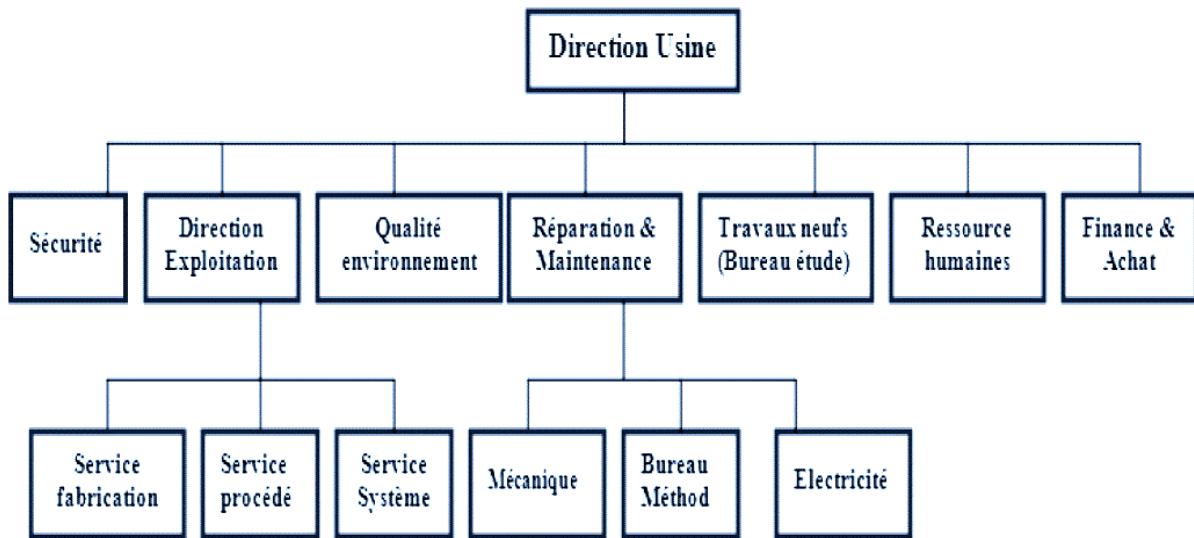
Direction Usine

Sécurité

Direction Exploitation

Qualité environnement

Réparation & Maintenance

Travaux neufs (Bureau étude)

Ressource humaines

Finance & Achat

Service fabrication

Service procédé

Service Système

Mécanique

Bureau Méthod

Electricité